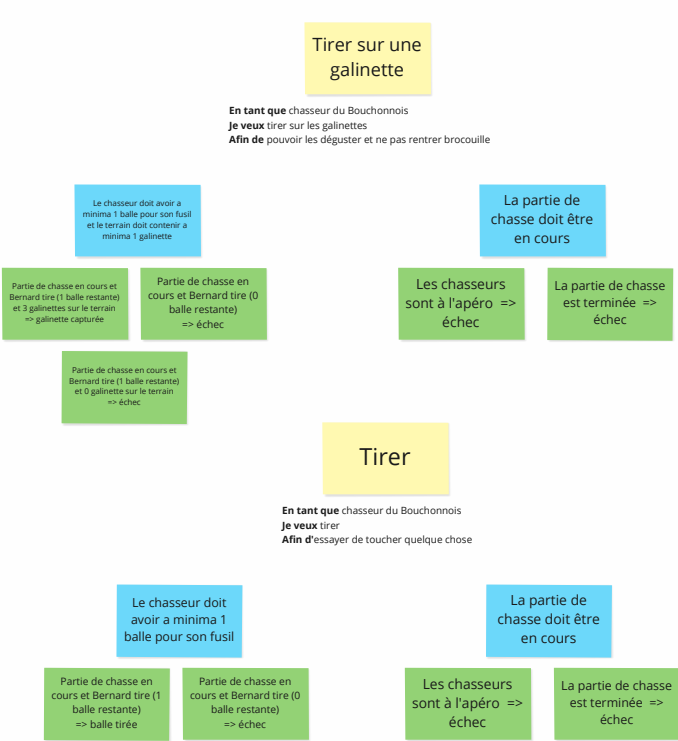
Tirer sur une galinette

**En tant que** chasseur du Bouchonnois
**Je veux** tirer sur les galinettes
**Afin de** pouvoir les déguster et ne pas rentrer brocouille

Le chasseur doit avoir a minima 1 balle pour son fusil et le terrain doit contenir a minima 1 galinette

Partie de chasse en cours et Bernard tire (1 balle restante) et 3 galinettes sur le terrain => galinette capturée

Partie de chasse en cours et Bernard tire (0 balle restante) => échec

Partie de chasse en cours et Bernard tire (1 balle restante) et 0 galinette sur le terrain => échec

La partie de chasse doit être en cours

Les chasseurs sont à l'apéro => échec

La partie de chasse est terminée => échec

Tirer

**En tant que** chasseur du Bouchonnois
**Je veux** tirer
**Afin d'**essayer de toucher quelque chose

Le chasseur doit avoir a minima 1 balle pour son fusil

Partie de chasse en cours et Bernard tire (1 balle restante) => balle tirée

Partie de chasse en cours et Bernard tire (0 balle restante) => échec

La partie de chasse doit être en cours

Les chasseurs sont à l'apéro => échec

La partie de chasse est terminée => échec